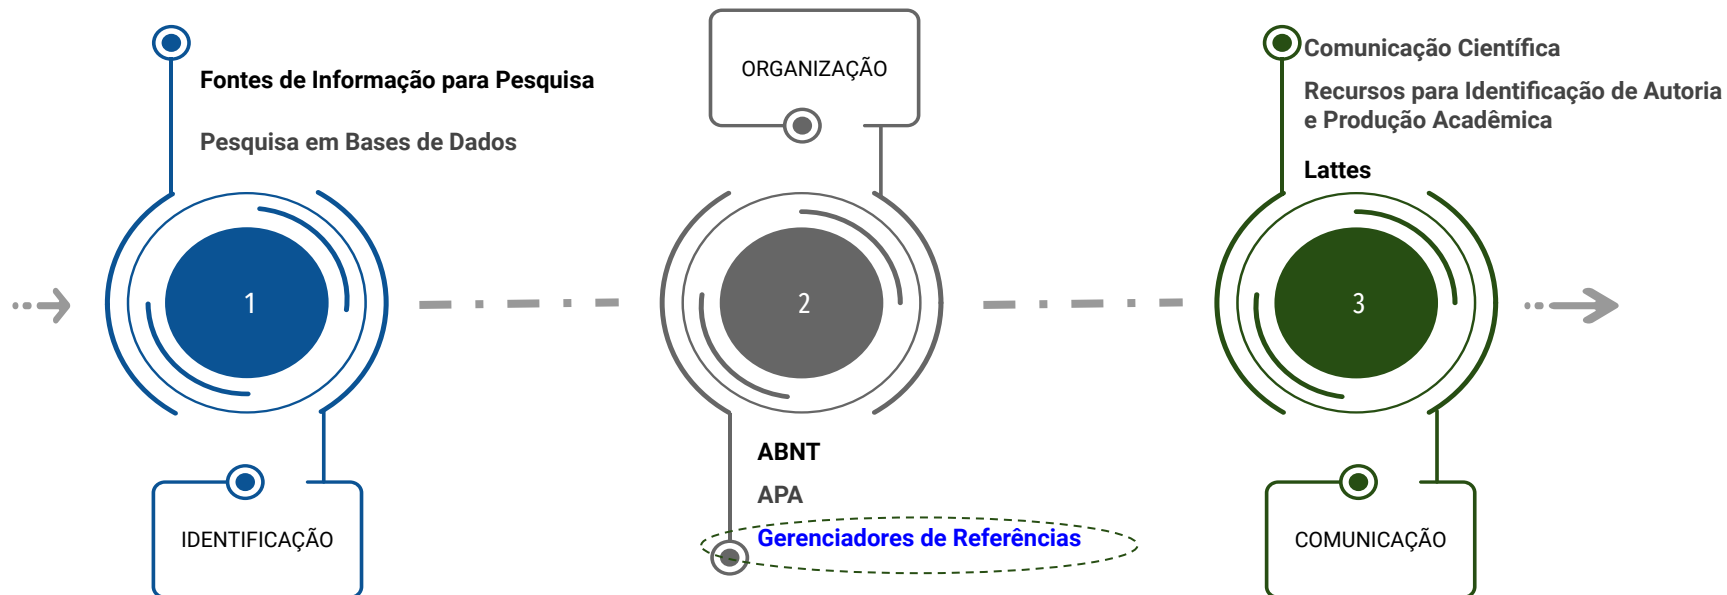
Fontes de Informação para Pesquisa

Pesquisa em Bases de Dados

1

IDENTIFICAÇÃO

ORGANIZAÇÃO

2

ABNT

APA

Gerenciadores de Referências

Comunicação Científica

Recursos para Identificação de Autoria e Produção Acadêmica

Lattes

3

COMUNICAÇÃO